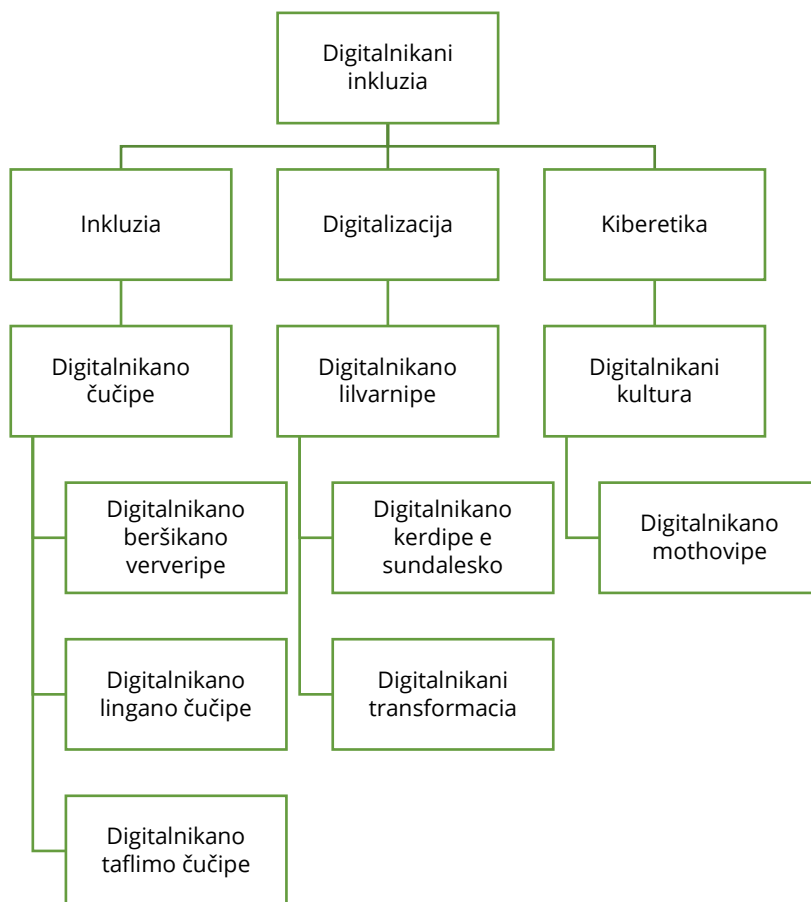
Digitalnikani inkluzia

Inkluzia

Digitalizacija

Kiberetika

Digitalnikano čučipe

Digitalnikano lilvarnipe

Digitalnikani kultura

Digitalnikano beršikano ververipe

Digitalnikano lingano čučipe

Digitalnikano taflimo čučipe

Digitalnikano kerdipe e sundalesko

Digitalnikani transformacia

Digitalnikano mothovipe